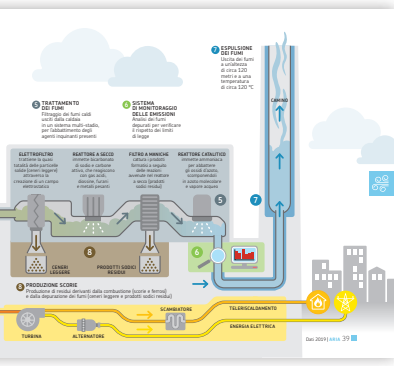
7 ESPULSIONE DEI FUMI
Uscita dei fumi a un'altezza di circa 120 metri e a una temperatura di circa 120 °C

5 TRATTAMENTO DEI FUMI
Filtraggio dei fumi caldi usciti dalla caldaia in un sistema multi-stadio, per l'abbattimento degli agenti inquinanti presenti

6 SISTEMA DI MONITORAGGIO DELLE EMISSIONI
Analisi dei fumi depurati per verificare il rispetto dei limiti di legge

CAMINO

ELETTROFILTRO
trattiene la quasi totalità delle particelle solide (ceneri leggere) attraverso la creazione di un campo elettrostatico

REATTORE A SECCO
immette bicarbonato di sodio e carbone attivo, che reagiscono con gas acidi, diossine, furani e metalli pesanti

FILTRO A MANICHE
cattura i prodotti formatisi a seguito delle reazioni avvenute nel reattore a secco (prodotti sodici residui)

REATTORE CATALITICO
immette ammoniaca per abbattere gli ossidi d'azoto, scomponendoli in azoto molecolare e vapore acqueo

5

7

8

6

CENERI LEGGERE

PRODOTTI SODICI RESIDUI

8 PRODUZIONE SCORIE
Produzione di residui derivanti dalla combustione (scorie e ferrosi) e dalla depurazione dei fumi (ceneri leggere e prodotti sodici residui)

SCAMBIATORE

TELERISCALDAMENTO

ENERGIA ELETTRICA

TURBINA

ALTERNATORE

Dati 2019 | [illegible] 39